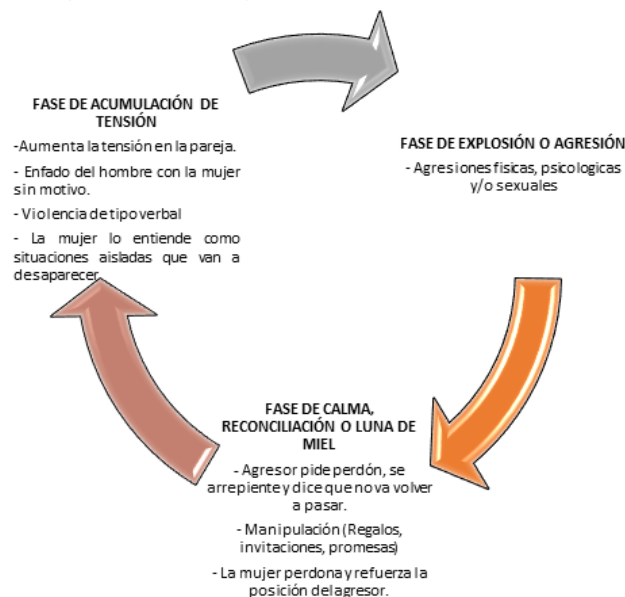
FASE DE ACUMULACIÓN DE TENSIÓN

-Aumenta la tensión en la pareja.

- Enfado del hombre con la mujer sin motivo.

- Violencia de tipo verbal

- La mujer lo entiende como situaciones aisladas que van a desaparecer.

FASE DE EXPLOSIÓN O AGRESIÓN

- Agresiones físicas, psicologicas y/o sexuales

FASE DE CALMA, RECONCILIACIÓN O LUNA DE MIEL

- Agresor pide perdón, se arrepiente y dice que no va volver a pasar.

- Manipulación (Regalos, invitaciones, promesas)

- La mujer perdona y refuerza la posición del agresor.